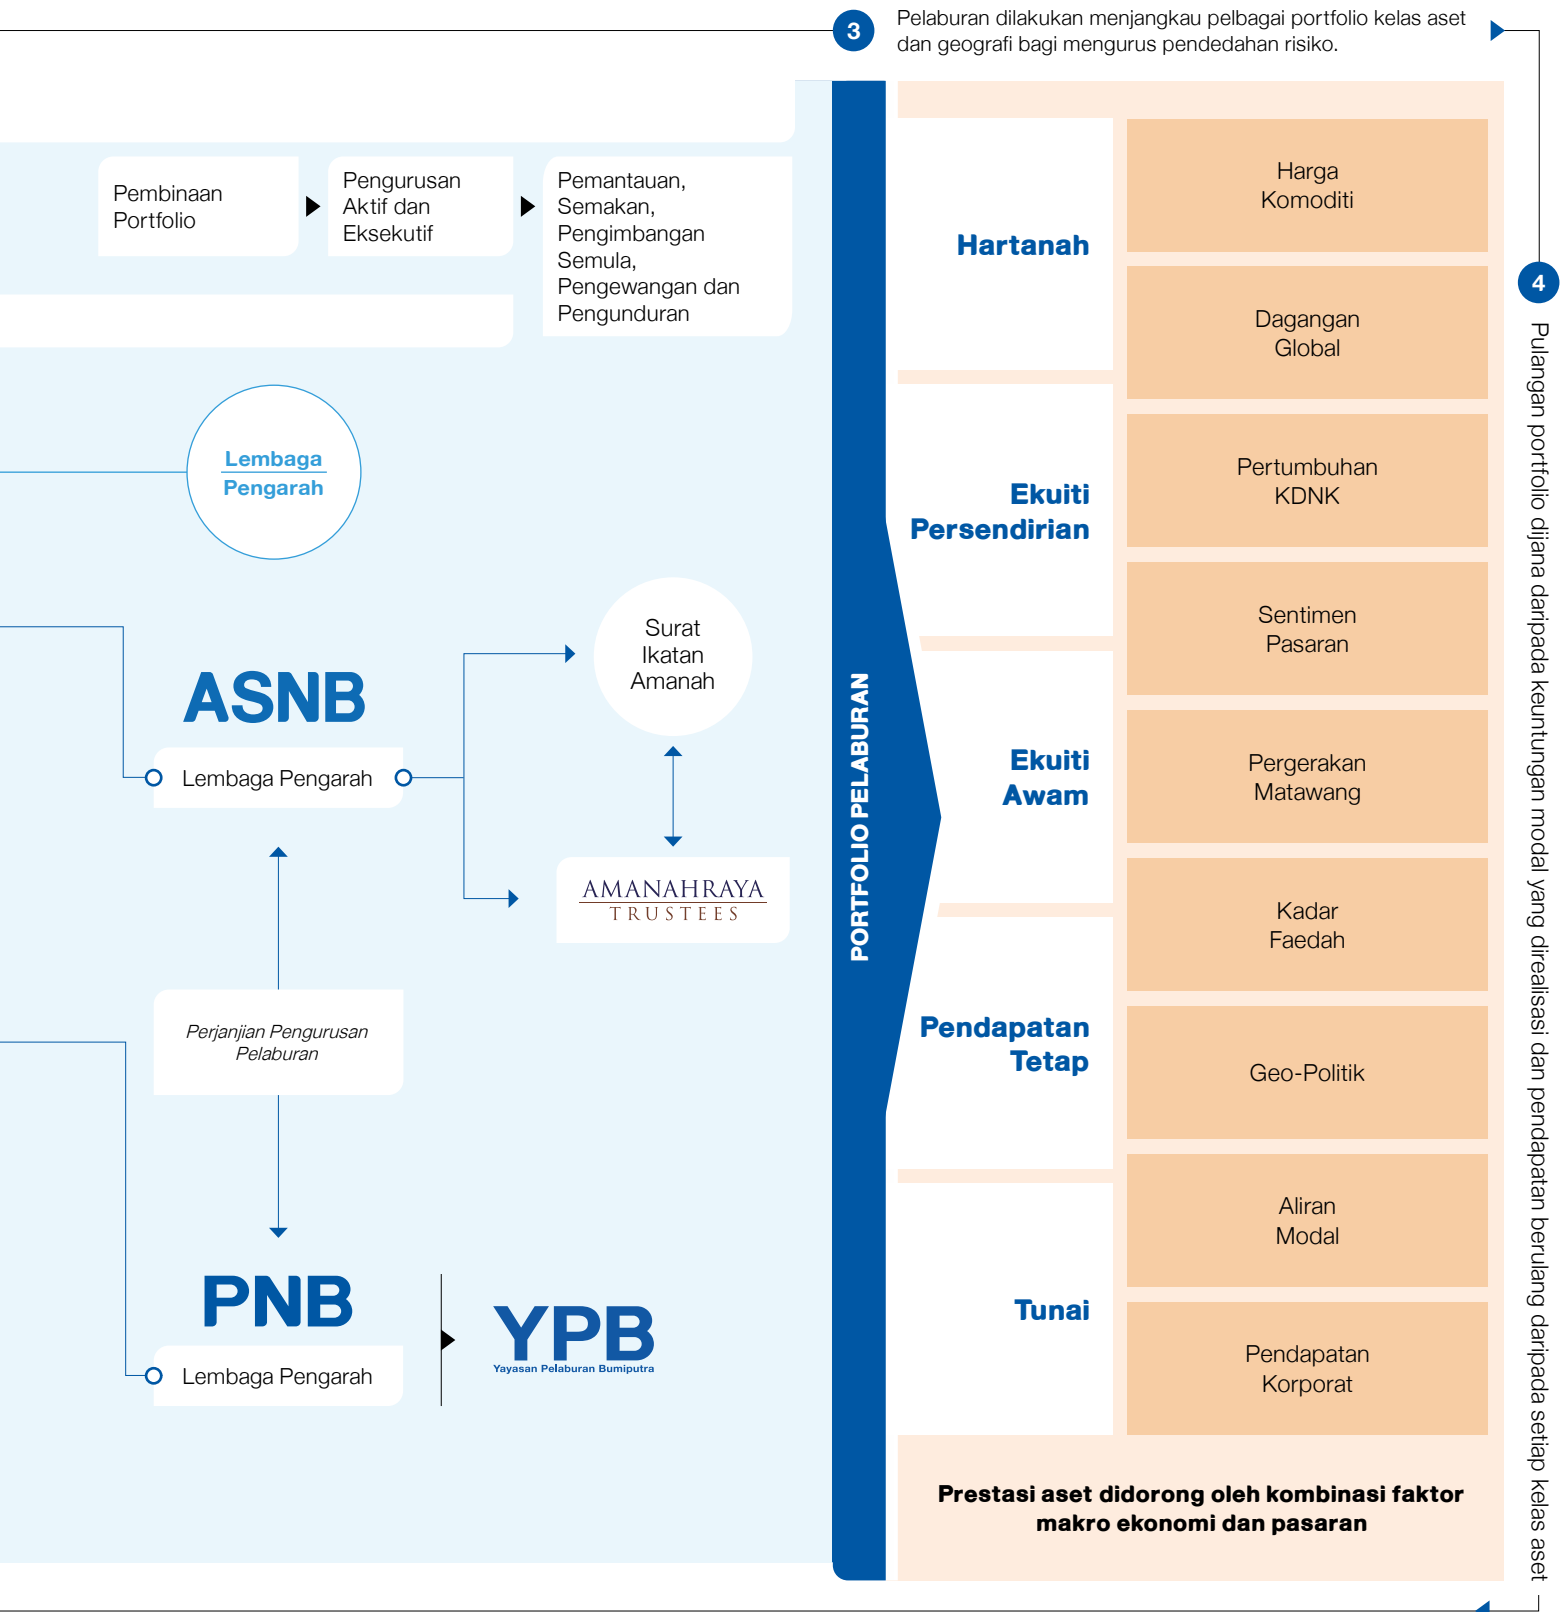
3
Pelaburan dilakukan menjangkau pelbagai portfolio kelas aset dan geografi bagi mengurus pendedahan risiko.

Pembinaan Portfolio

Pengurusan Aktif dan Eksekutif

Pemantauan, Semakan, Pengimbangan Semula, Pengewangan dan Pengunduran

Lembaga Pengarah

ASNB

Lembaga Pengarah

Surat Ikatan Amanah

AMANAHRAYA TRUSTEES

Perjanjian Pengurusan Pelaburan

PNB

Lembaga Pengarah

YPB
Yayasan Pelaburan Bumiputra

PORTFOLIO PELABURAN

Hartanah

Ekuiti Persendirian

Ekuiti Awam

Pendapatan Tetap

Tunai

Harga Komoditi

Dagangan Global

Pertumbuhan KDNK

Sentimen Pasaran

Pergerakan Matawang

Kadar Faedah

Geo-Politik

Aliran Modal

Pendapatan Korporat

Prestasi aset didorong oleh kombinasi faktor makro ekonomi dan pasaran

4
Pulangan portfolio dijana daripada keuntungan modal yang direalisasi dan pendapatan berulang daripada setiap kelas aset